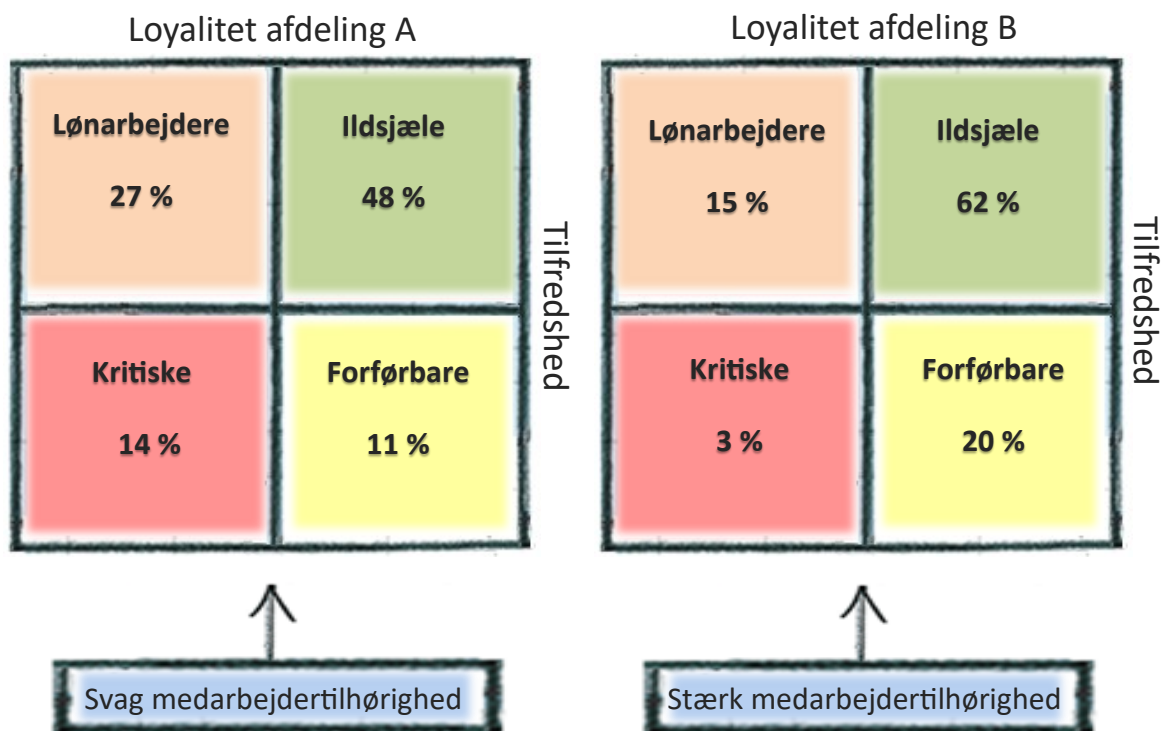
Loyalitet afdeling A

| Lønarbejdere 27 % | Ildsjæle 48 % |
|---|---|
| Kritiske 14 % | Forførbare 11 % |

Tilfredshed

Svag medarbejdertilhørighed

Loyalitet afdeling B

| Lønarbejdere 15 % | Ildsjæle 62 % |
|---|---|
| Kritiske 3 % | Forførbare 20 % |

Tilfredshed

Stærk medarbejdertilhørighed